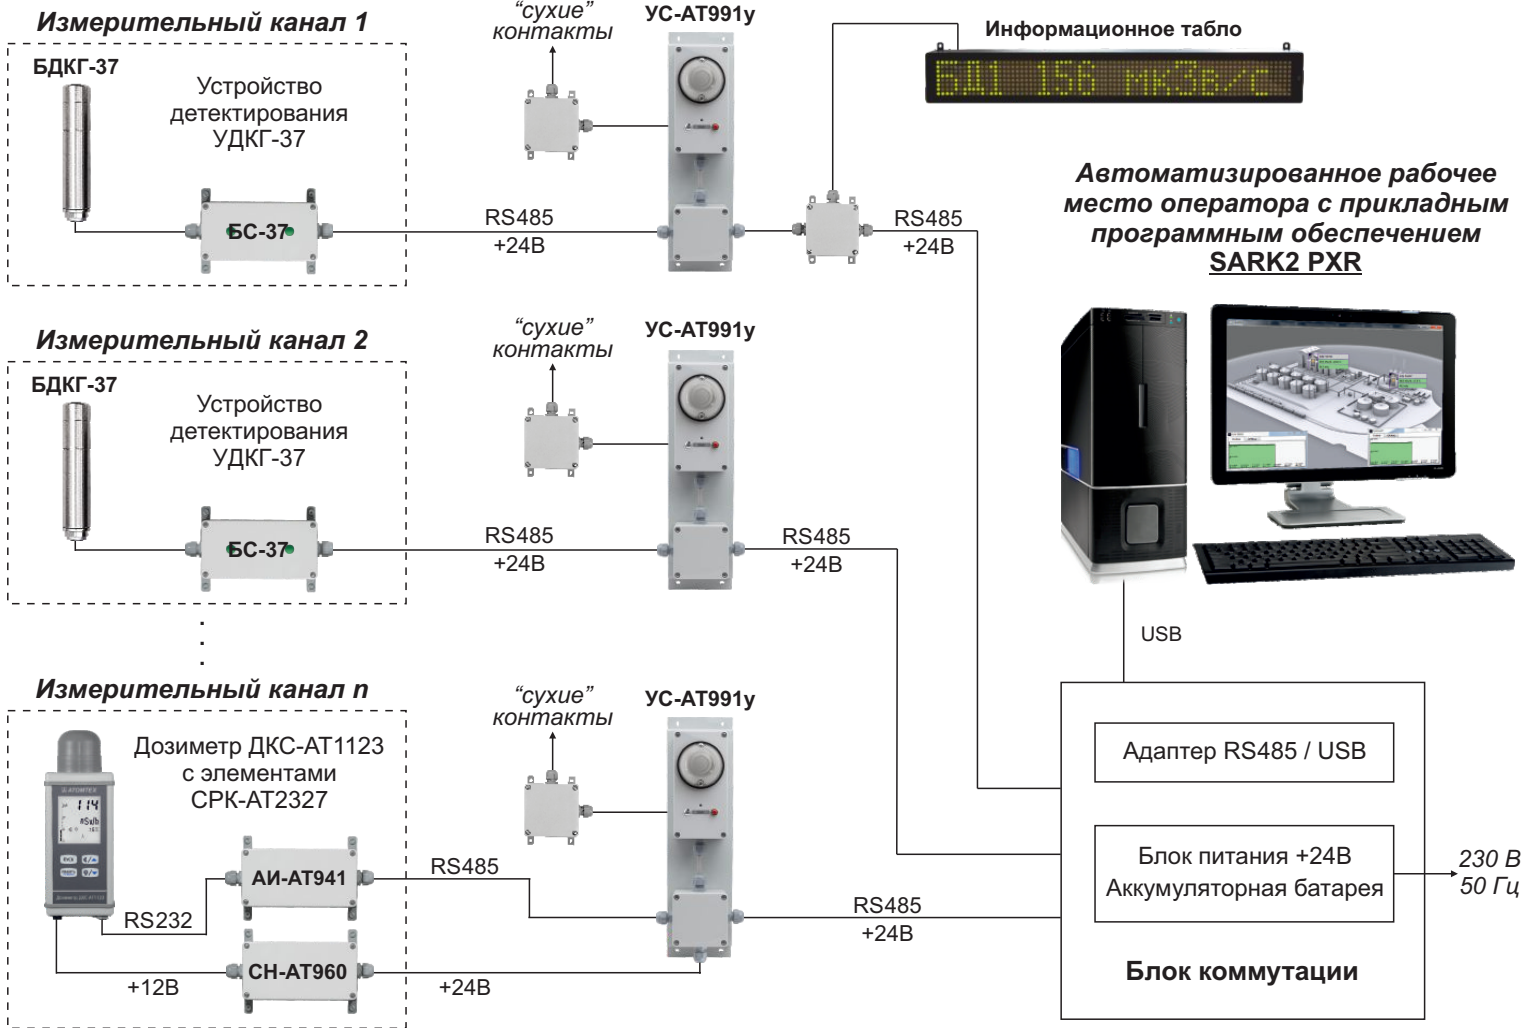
Измерительный канал 1

БДКГ-37

Устройство детектирования УДКГ-37

БС-37

“сухие” контакты

УС-АТ991у

RS485
+24В

Информационное табло

БД1 156 мкЗв/с

RS485
+24В

Автоматизированное рабочее место оператора с прикладным программным обеспечением SARK2 PXR

Измерительный канал 2

БДКГ-37

Устройство детектирования УДКГ-37

БС-37

“сухие” контакты

УС-АТ991у

RS485
+24В

RS485
+24В

USB

.
.
.

Измерительный канал n

Дозиметр ДКС-АТ1123 с элементами СРК-АТ2327

“сухие” контакты

УС-АТ991у

АИ-АТ941

RS485

RS232

СН-АТ960

+12В

+24В

RS485
+24В

Адаптер RS485 / USB

Блок питания +24В
Аккумуляторная батарея

230 В
50 Гц

Блок коммутации